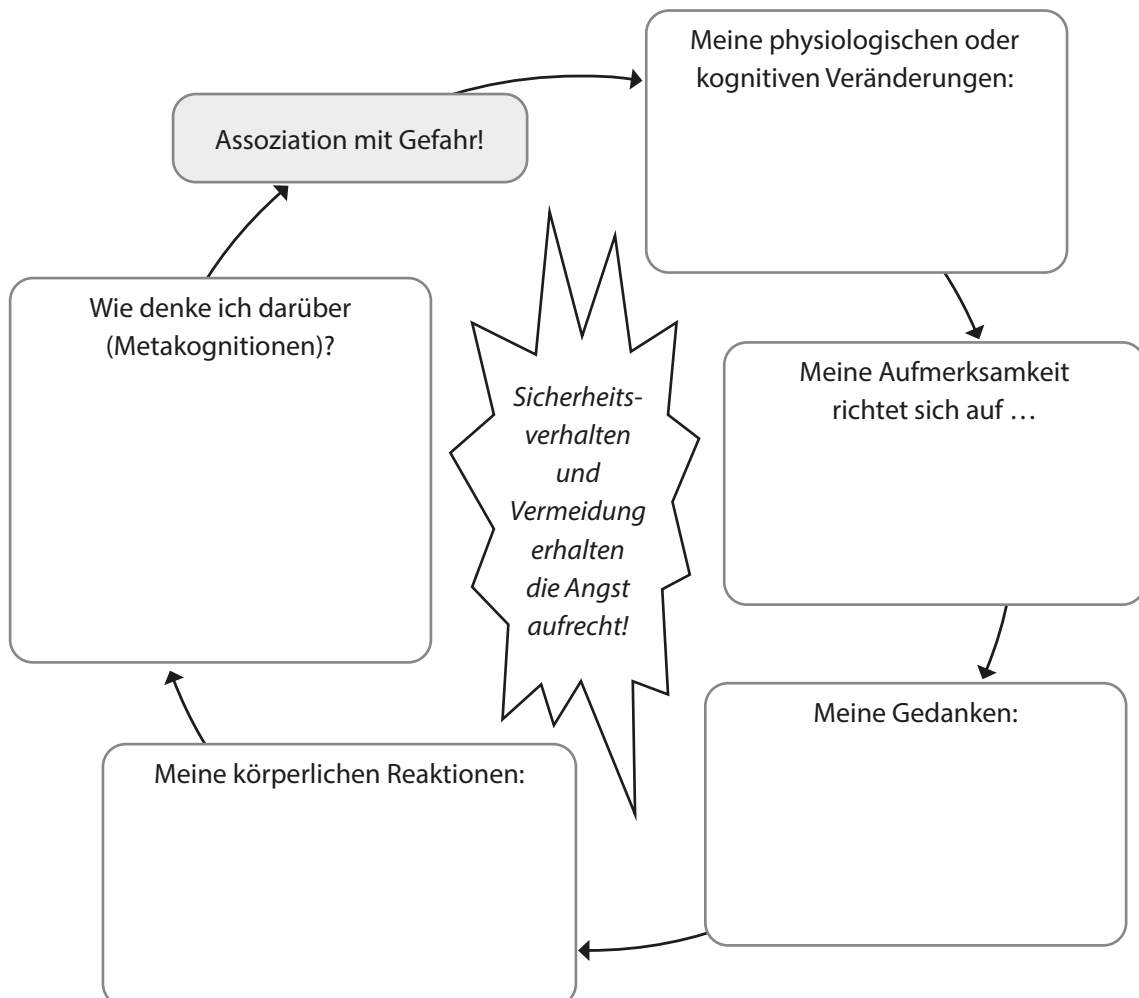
Assoziation mit Gefahr!

Meine physiologischen oder kognitiven Veränderungen:

Meine Aufmerksamkeit richtet sich auf …

Meine Gedanken:

Meine körperlichen Reaktionen:

Wie denke ich darüber (Metakognitionen)?

*Sicherheitsverhalten und Vermeidung erhalten die Angst aufrecht!*